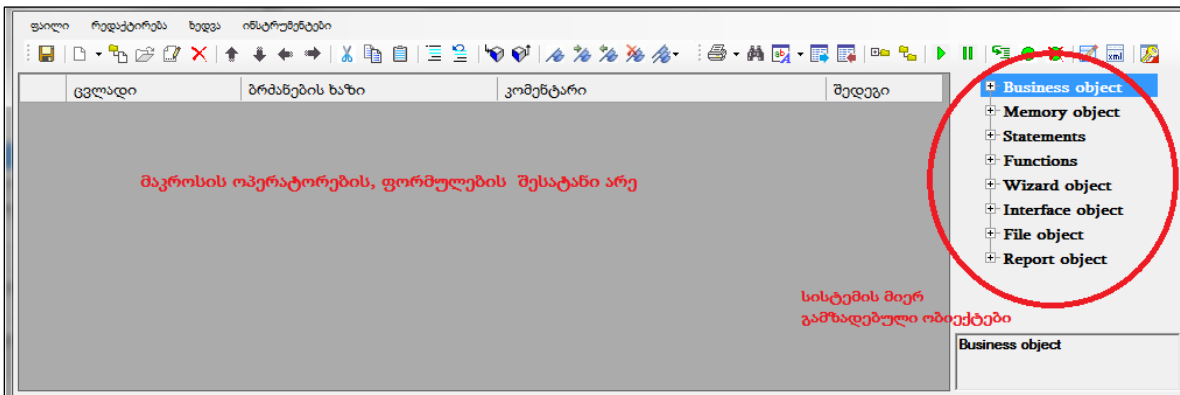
ფაილი რედაქტირება ხედვა ინსტრუმენტები

| | ცვლადი | ბრძანების ხაზი | კომენტარი | შედეგი |
|---|---|---|---|---|

მაკროსის ოპერატორების, ფორმულების შესატანი არე

Business object
Memory object
Statements
Functions
Wizard object
Interface object
File object
Report object

სისტემის მიერ გამზადებული ობიექტები

Business object